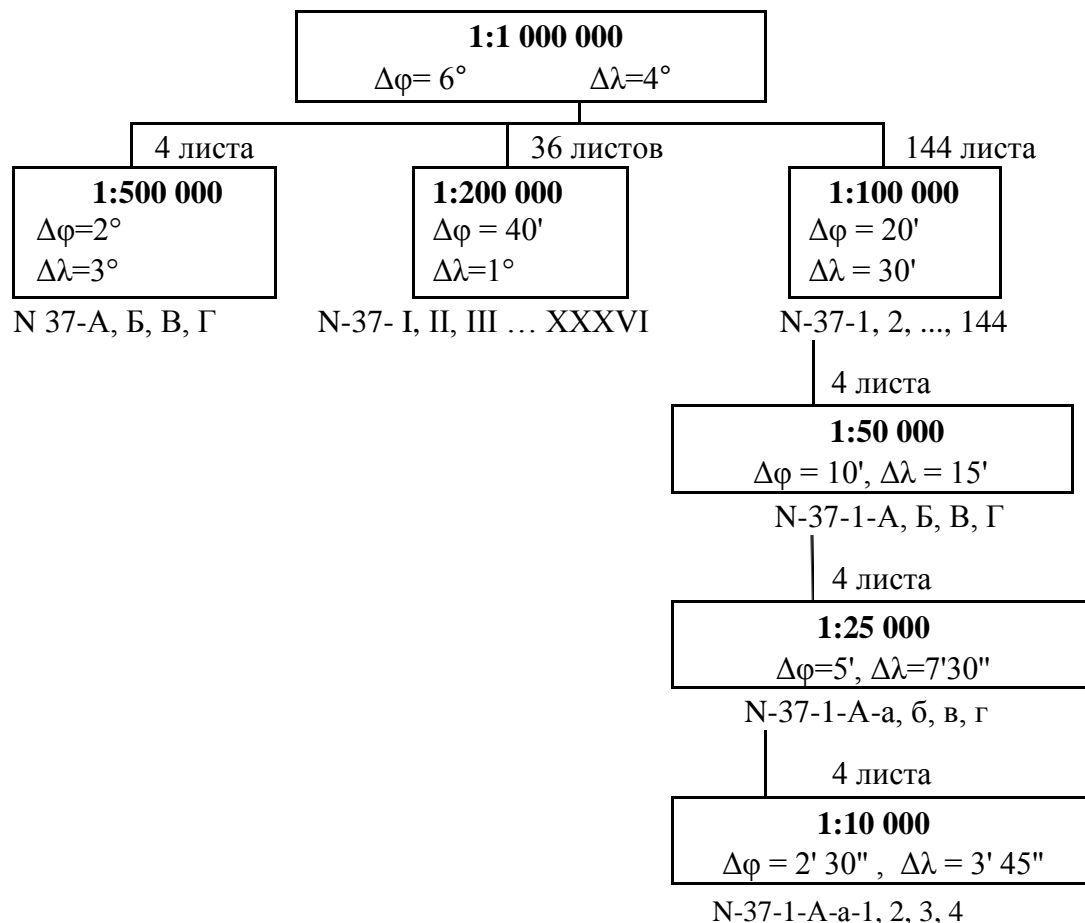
**1:1 000 000**
$\Delta\varphi = 6°$ $\Delta\lambda = 4°$

4 листа

**1:500 000**
$\Delta\varphi = 2°$
$\Delta\lambda = 3°$

N 37-А, Б, В, Г

36 листов

**1:200 000**
$\Delta\varphi = 40'$
$\Delta\lambda = 1°$

N-37- I, II, III … XXXVI

144 листа

**1:100 000**
$\Delta\varphi = 20'$
$\Delta\lambda = 30'$

N-37-1, 2, ..., 144

4 листа

**1:50 000**
$\Delta\varphi = 10'$, $\Delta\lambda = 15'$

N-37-1-А, Б, В, Г

4 листа

**1:25 000**
$\Delta\varphi = 5'$, $\Delta\lambda = 7'30''$

N-37-1-А-а, б, в, г

4 листа

**1:10 000**
$\Delta\varphi = 2' 30''$, $\Delta\lambda = 3' 45''$

N-37-1-А-а-1, 2, 3, 4